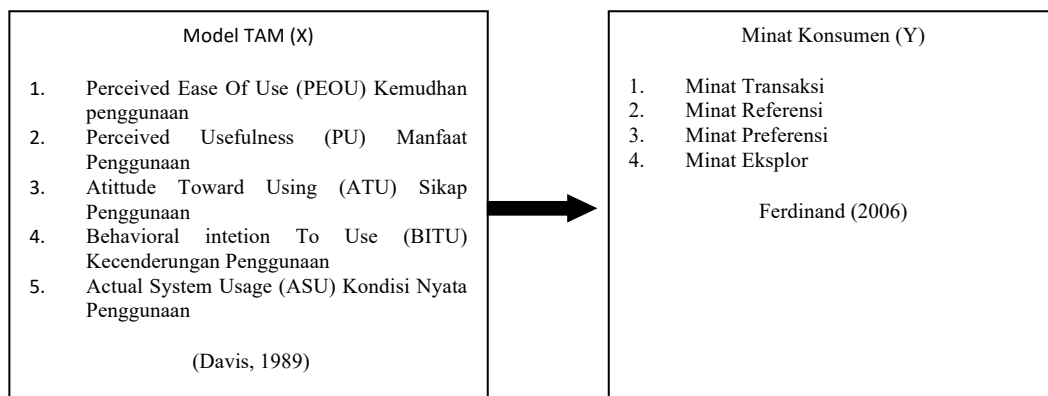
Model TAM (X)

1. Perceived Ease Of Use (PEOU) Kemudhan penggunaan
2. Perceived Usefulness (PU) Manfaat Penggunaan
3. Atittude Toward Using (ATU) Sikap Penggunaan
4. Behavioral intetion To Use (BITU) Kecenderungan Penggunaan
5. Actual System Usage (ASU) Kondisi Nyata Penggunaan

(Davis, 1989)

Minat Konsumen (Y)

1. Minat Transaksi
2. Minat Referensi
3. Minat Preferensi
4. Minat Eksplor

Ferdinand (2006)